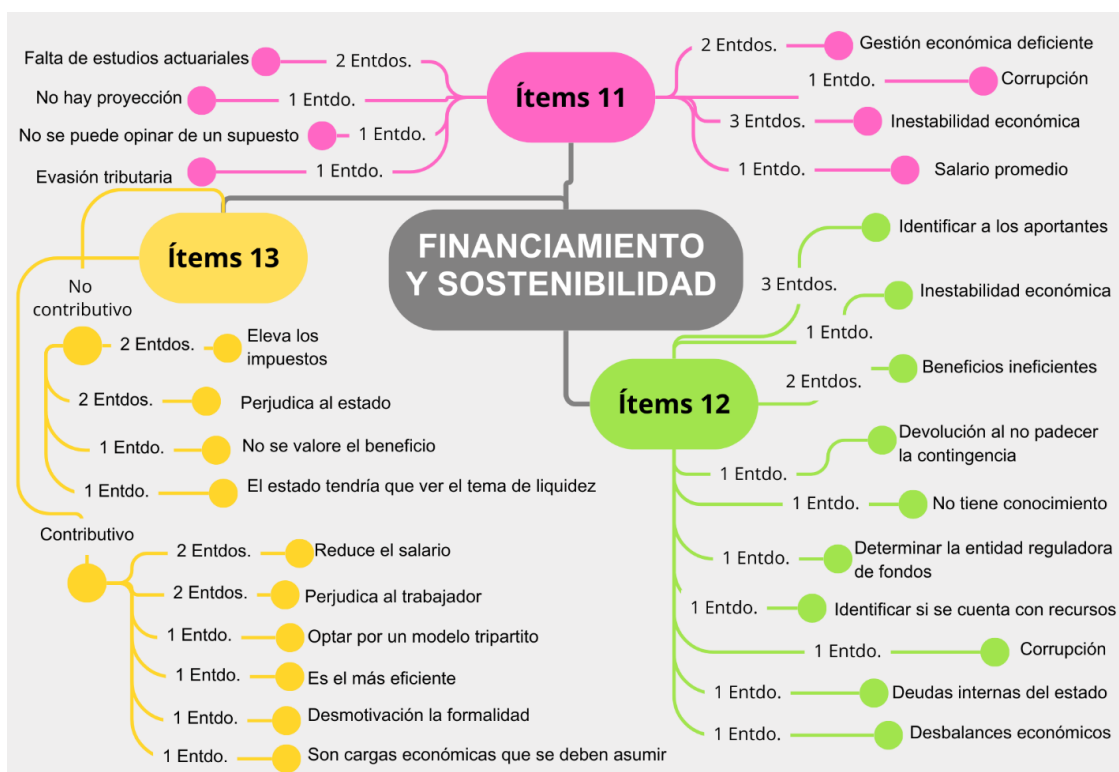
FINANCIAMIENTO Y SOSTENIBILIDAD

Ítems 11

Falta de estudios actuariales 2 Entdos.
No hay proyección 1 Entdo.
No se puede opinar de un supuesto 1 Entdo.
Evasión tributaria 1 Entdo.
2 Entdos. Gestión económica deficiente
1 Entdo. Corrupción
3 Entdos. Inestabilidad económica
1 Entdo. Salario promedio

Ítems 13

No contributivo
2 Entdos. Eleva los impuestos
2 Entdos. Perjudica al estado
1 Entdo. No se valore el beneficio
1 Entdo. El estado tendría que ver el tema de liquidez

Contributivo
2 Entdos. Reduce el salario
2 Entdos. Perjudica al trabajador
1 Entdo. Optar por un modelo tripartito
1 Entdo. Es el más eficiente
1 Entdo. Desmotivación la formalidad
1 Entdo. Son cargas económicas que se deben asumir

Ítems 12

3 Entdos. Identificar a los aportantes
1 Entdo. Inestabilidad económica
2 Entdos. Beneficios ineficientes
1 Entdo. Devolución al no padecer la contingencia
1 Entdo. No tiene conocimiento
1 Entdo. Determinar la entidad reguladora de fondos
1 Entdo. Identificar si se cuenta con recursos
1 Entdo. Corrupción
1 Entdo. Deudas internas del estado
1 Entdo. Desbalances económicos